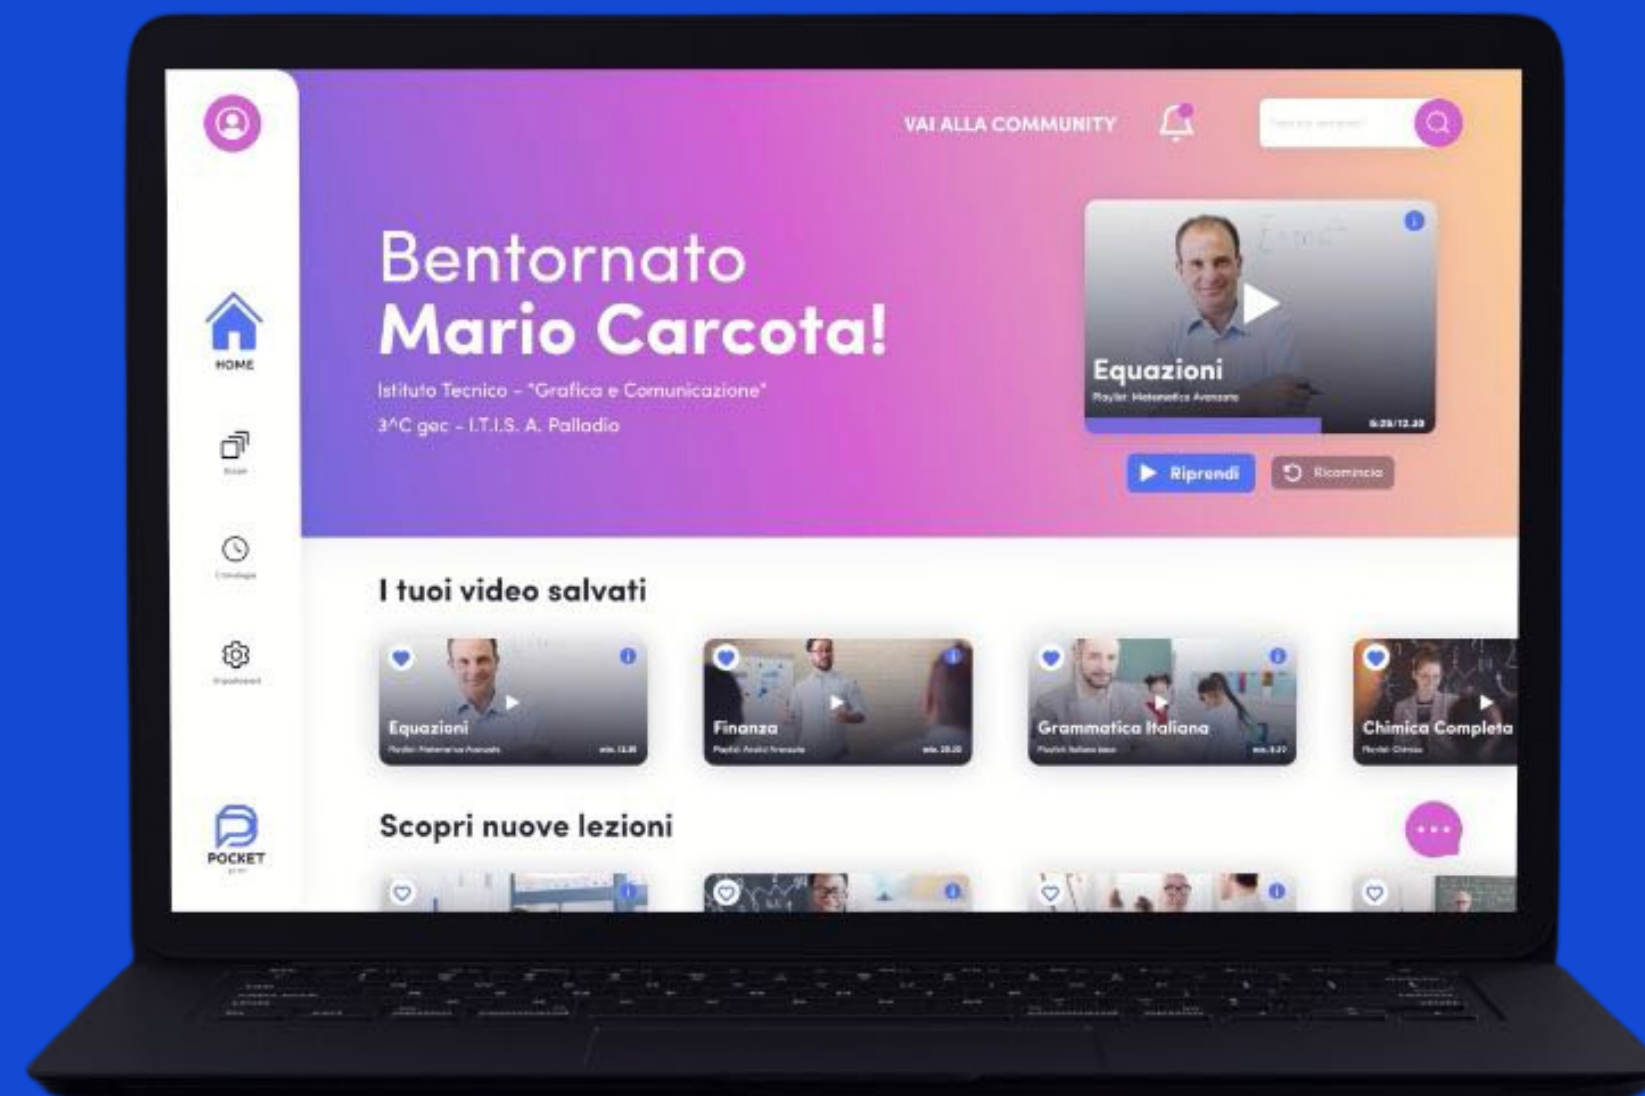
VAI ALLA COMMUNITY

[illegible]

HOME

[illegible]

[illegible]

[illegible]

POCKET

Bentornato
Mario Carcota!

Istituto Tecnico - "Grafica e Comunicazione"

3^C gec - I.T.I.S. A. Palladio

Equazioni

Playlist: Matematica Avanzata

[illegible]

Riprendi

Ricomincia

I tuoi video salvati

Equazioni

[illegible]

Finanza

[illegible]

Grammatica Italiana

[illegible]

Chimica Completa

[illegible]

Scopri nuove lezioni